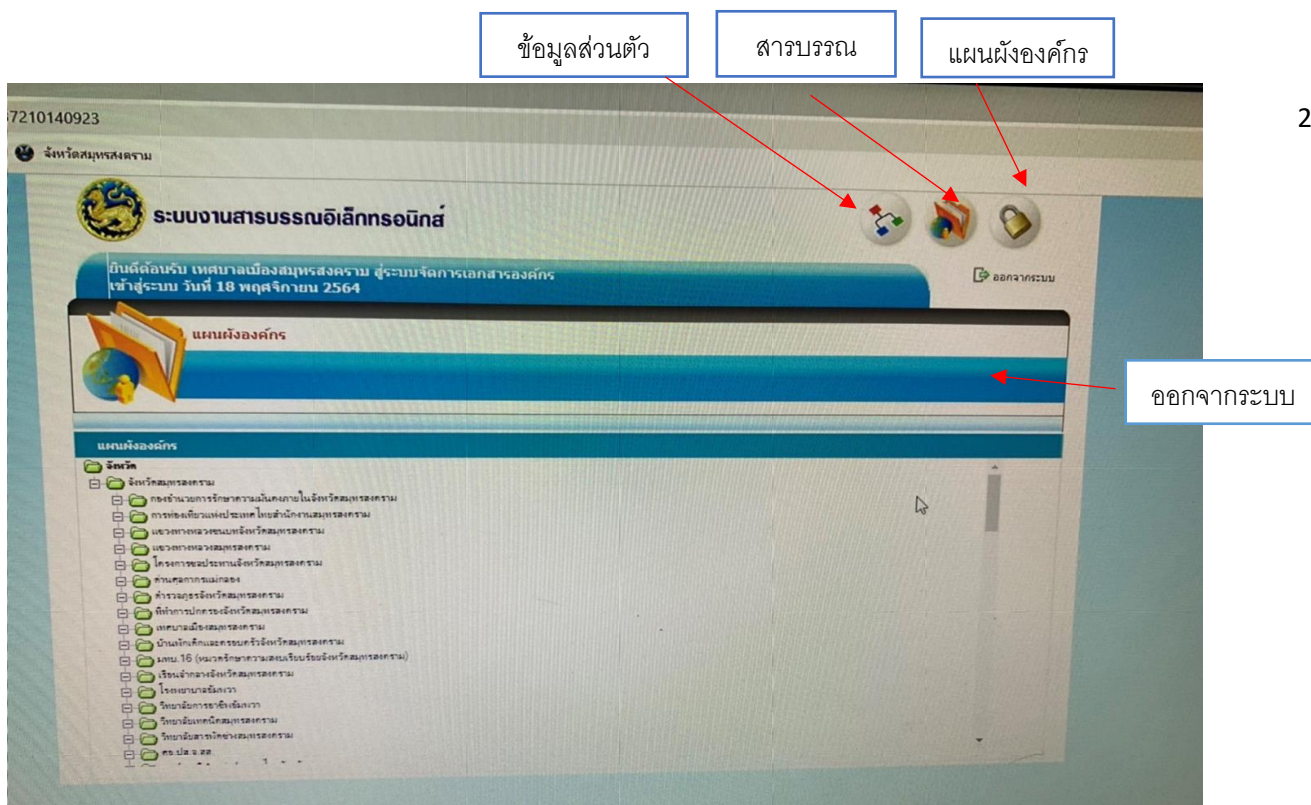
ข้อมูลส่วนตัว

สารบรรณ

แผนผังองค์กร

2

7210140923

จังหวัดสมุทรสงคราม

ระบบงานสารบรรณอิเล็กทรอนิกส์

ยินดีต้อนรับ เทศบาลเมืองสมุทรสงคราม สู่ระบบจัดการเอกสารองค์กร
เข้าสู่ระบบ วันที่ 18 พฤศจิกายน 2564

ออกจากระบบ

แผนผังองค์กร

ออกจากระบบ

แผนผังองค์กร

จังหวัด

จังหวัดสมุทรสงคราม

กองอำนวยการรักษาความมั่นคงภายในจังหวัดสมุทรสงคราม

การท่องเที่ยวแห่งประเทศไทยสำนักงานสมุทรสงคราม

แขวงทางหลวงชนบทจังหวัดสมุทรสงคราม

แขวงทางหลวงสมุทรสงคราม

โครงการชลประทานจังหวัดสมุทรสงคราม

ด่านศุลกากรแม่กลอง

ตำรวจภูธรจังหวัดสมุทรสงคราม

ที่ทำการปกครองจังหวัดสมุทรสงคราม

เทศบาลเมืองสมุทรสงคราม

บ้านพักเด็กและครอบครัวจังหวัดสมุทรสงคราม

มทบ.16 (หน่วยรักษาความสงบเรียบร้อยจังหวัดสมุทรสงคราม)

เรือนจำกลางจังหวัดสมุทรสงคราม

โรงพยาบาลอัมพวา

วิทยาลัยการอาชีพอัมพวา

วิทยาลัยเทคนิคสมุทรสงคราม

วิทยาลัยสารพัดช่างสมุทรสงคราม

ศธ.ปส.จ.สส.